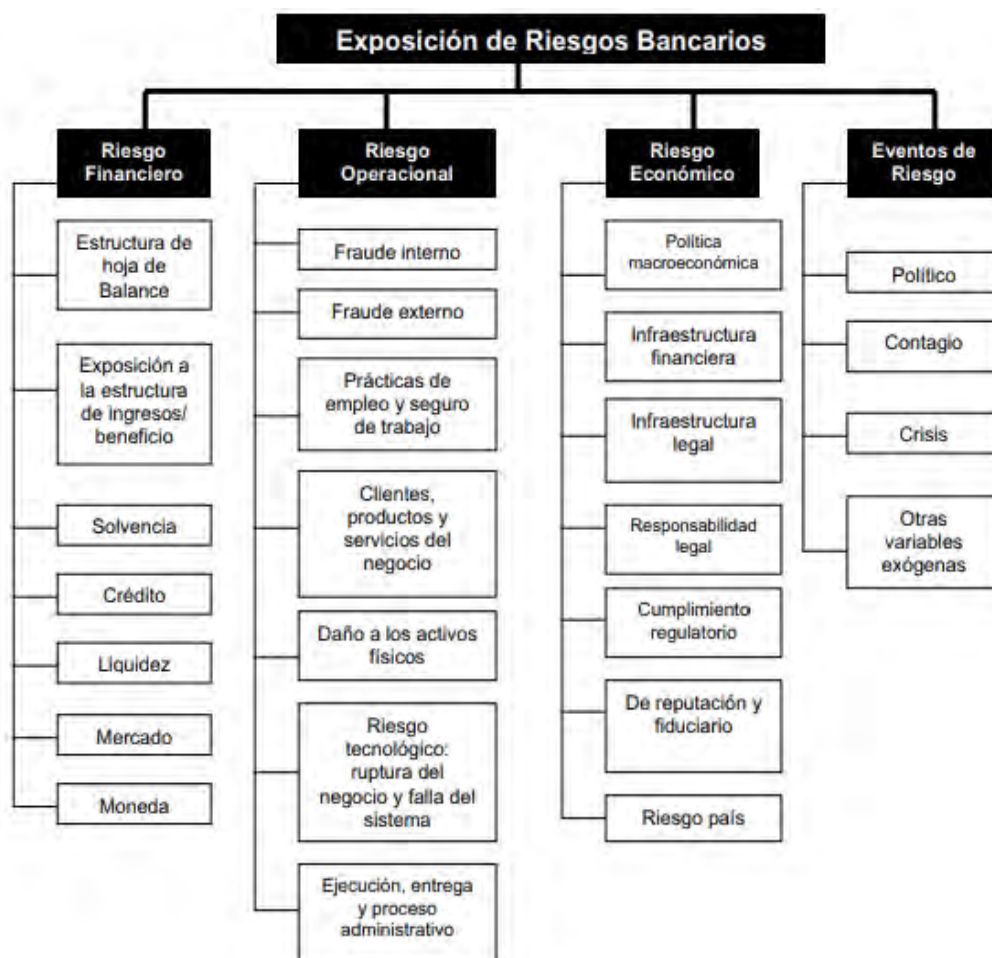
Exposición de Riesgos Bancarios

Riesgo Financiero

Estructura de hoja de Balance

Exposición a la estructura de ingresos/ beneficio

Solvencia

Crédito

Liquidez

Mercado

Moneda

Riesgo Operacional

Fraude interno

Fraude externo

Prácticas de empleo y seguro de trabajo

Clientes, productos y servicios del negocio

Daño a los activos físicos

Riesgo tecnológico: ruptura del negocio y falla del sistema

Ejecución, entrega y proceso administrativo

Riesgo Económico

Política macroeconómica

Infraestructura financiera

Infraestructura legal

Responsabilidad legal

Cumplimiento regulatorio

De reputación y fiduciario

Riesgo país

Eventos de Riesgo

Político

Contagio

Crisis

Otras variables exógenas